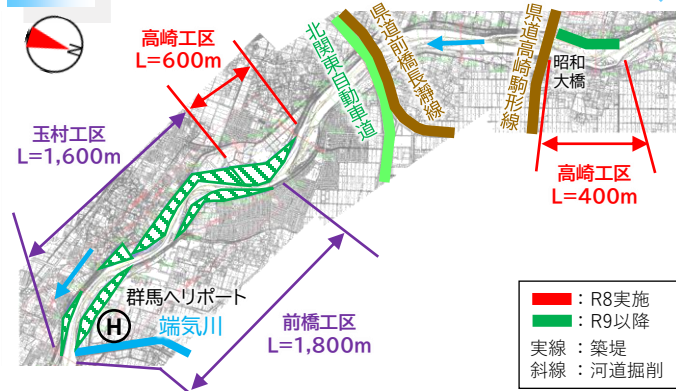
N

高崎工区
L=600m

北関東自動車道

県道前橋長瀞線

県道高崎駒形線

昭和大橋

玉村工区
L=1,600m

高崎工区
L=400m

群馬ヘリポート

H

端気川

前橋工区
L=1,800m

：R8実施
：R9以降
実線 ：築堤
斜線 ：河道掘削